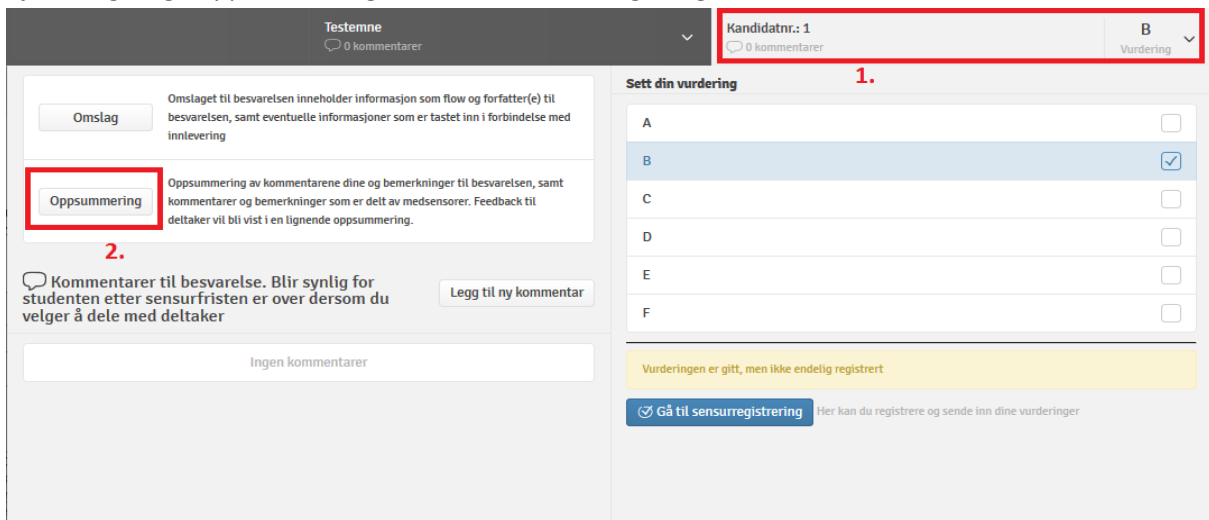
Testemne
0 kommentarer

Kandidatnr.: 1
0 kommentarer

B
Vurdering

1.

Omslag

Omslaget til besvarelsen inneholder informasjon som flow og forfatter(e) til besvarelsen, samt eventuelle informasjoner som er tastet inn i forbindelse med innlevering

Oppsummering

Oppsummering av kommentarene dine og bemerkninger til besvarelsen, samt kommentarer og bemerkninger som er delt av medsensorer. Feedback til deltaker vil bli vist i en lignende oppsummering.

2.

Kommentarer til besvarelse. Blir synlig for studenten etter sensurfristen er over dersom du velger å dele med deltaker

Legg til ny kommentar

Ingen kommentarer

Sett din vurdering

A
B
C
D
E
F

Vurderingen er gitt, men ikke endelig registrert

Gå til sensurregistrering

Her kan du registrere og sende inn dine vurderinger